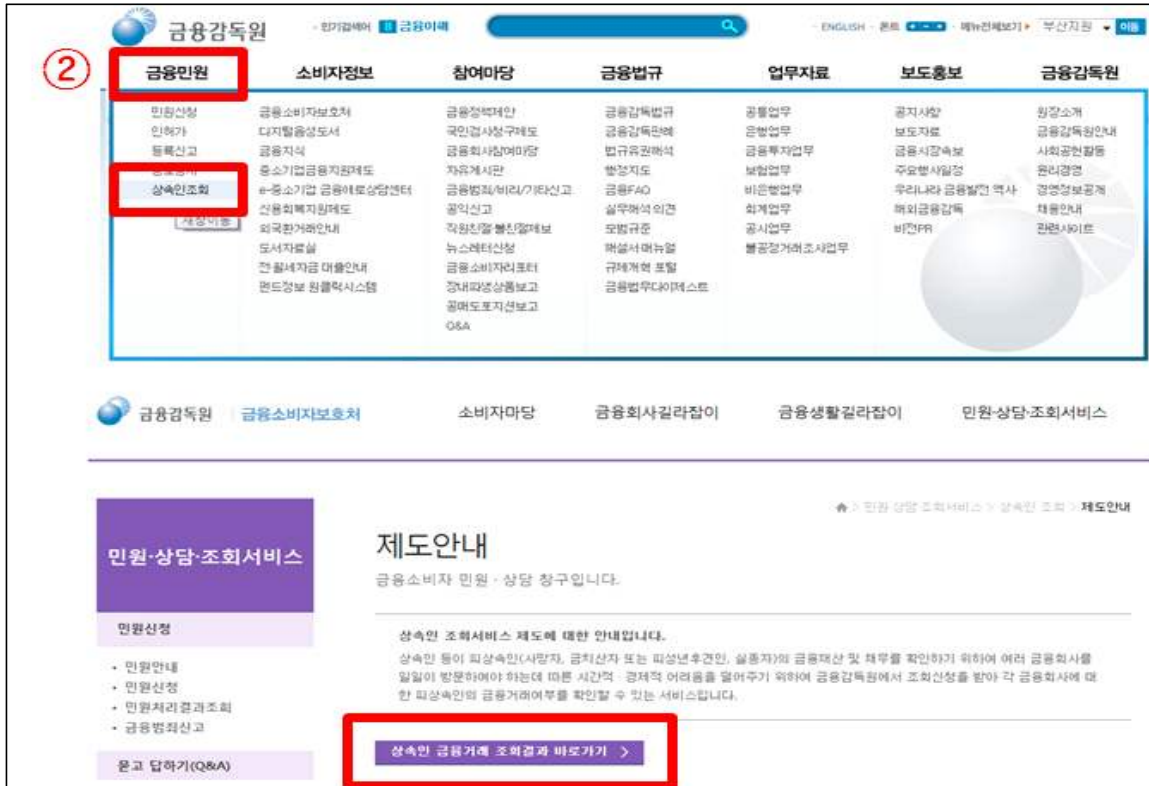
금융감독원 · 인기검색어 금융이해 · ENGLISH · 폰트 · 메뉴전체보기 · 부산지원 이동

②

금융민원 | 소비자정보 | 참여마당 | 금융법규 | 업무자료 | 보도홍보 | 금융감독원

민원신청
인허가
등록신고
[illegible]
상속인조회
재정이동

금융소비자보호처
디지털음성도서
금융지식
중소기업금융지원제도
e-중소기업 금융애로상담센터
신용회복지원제도
외국환거래안내
도서자료실
잔금세자금 대출안내
펀드정보 원클릭시스템

금융정책제안
국민검사청구제도
금융회사참여마당
자유게시판
금융범죄/비리/기타신고
공익신고
직원친절/불친절제보
뉴스레터신청
금융소비자리포터
장내파생상품보고
공매도포지션보고
Q&A

금융감독법규
금융감독판례
법규유권해석
행정지도
금융FAQ
실무해석 의견
모범규준
핵심서매뉴얼
규제개혁 포털
금융법무다이제스트

공통업무
은행업무
금융투자업무
보험업무
비은행업무
회계업무
공시업무
불공정거래조사업무

공지사항
보도자료
금융시장속보
주요행사일정
우리나라 금융발전 역사
해외금융감독
비전PR

원장소개
금융감독원안내
사회공헌활동
윤리경영
경영정보공개
채용안내
관련사이트

금융감독원 금융소비자보호처 소비자마당 금융회사길라잡이 금융생활길라잡이 민원·상담·조회서비스

민원·상담·조회서비스

민원신청
· 민원안내
· 민원신청
· 민원처리결과조회
· 금융범죄신고

묻고 답하기(Q&A)

> 민원·상담·조회서비스 > 상속인 조회 > 제도안내

제도안내
금융소비자 민원 · 상담 창구입니다.

상속인 조회서비스 제도에 대한 안내입니다.
상속인 등이 피상속인(사망자, 금치산자 또는 피성년후견인, 실종자)의 금융재산 및 채무를 확인하기 위하여 여러 금융회사를 일일이 방문하여야 하는데 따른 시간적 · 경제적 어려움을 덜어주기 위하여 금융감독원에서 조회신청을 받아 각 금융회사에 대한 피상속인의 금융거래여부를 확인할 수 있는 서비스입니다.

상속인 금융거래 조회결과 바로가기 >